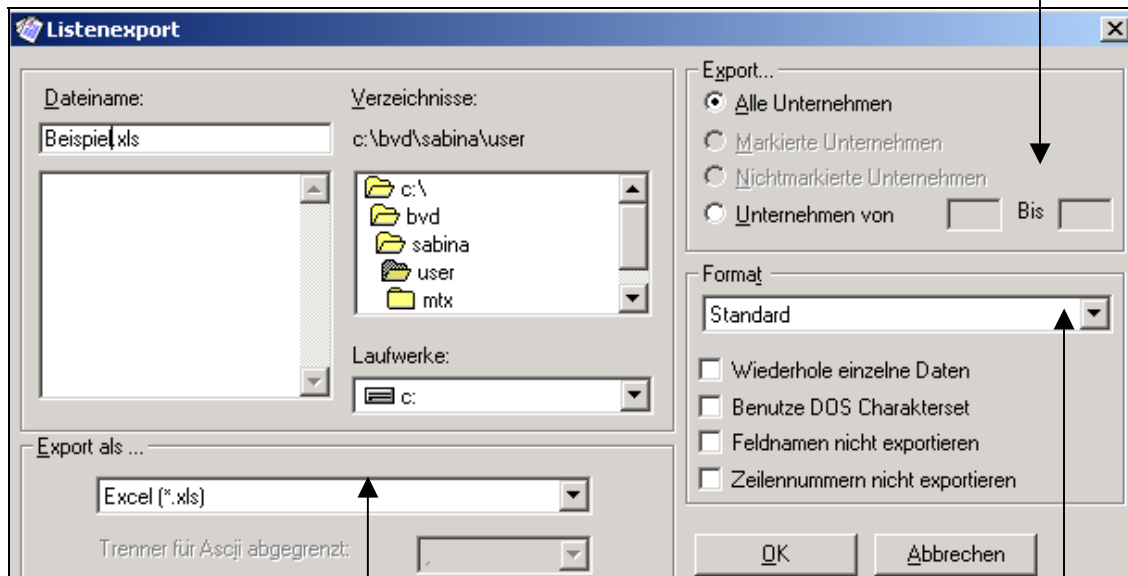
Listenexport

Dateiname:

Beispiel.xls

Verzeichnisse:

c:\bvd\sabina\user

c:\
bvd
sabina
user
mtx

Laufwerke:

c:

Export als ...

Excel (*.xls)

Trenner für Ascii abgegrenzt:

,

Export...

Alle Unternehmen

Markierte Unternehmen

Nichtmarkierte Unternehmen

Unternehmen von

Bis

Format

Standard

Wiederhole einzelne Daten

Benutze DOS Charakterset

Feldnamen nicht exportieren

Zeilennummern nicht exportieren

OK

Abbrechen